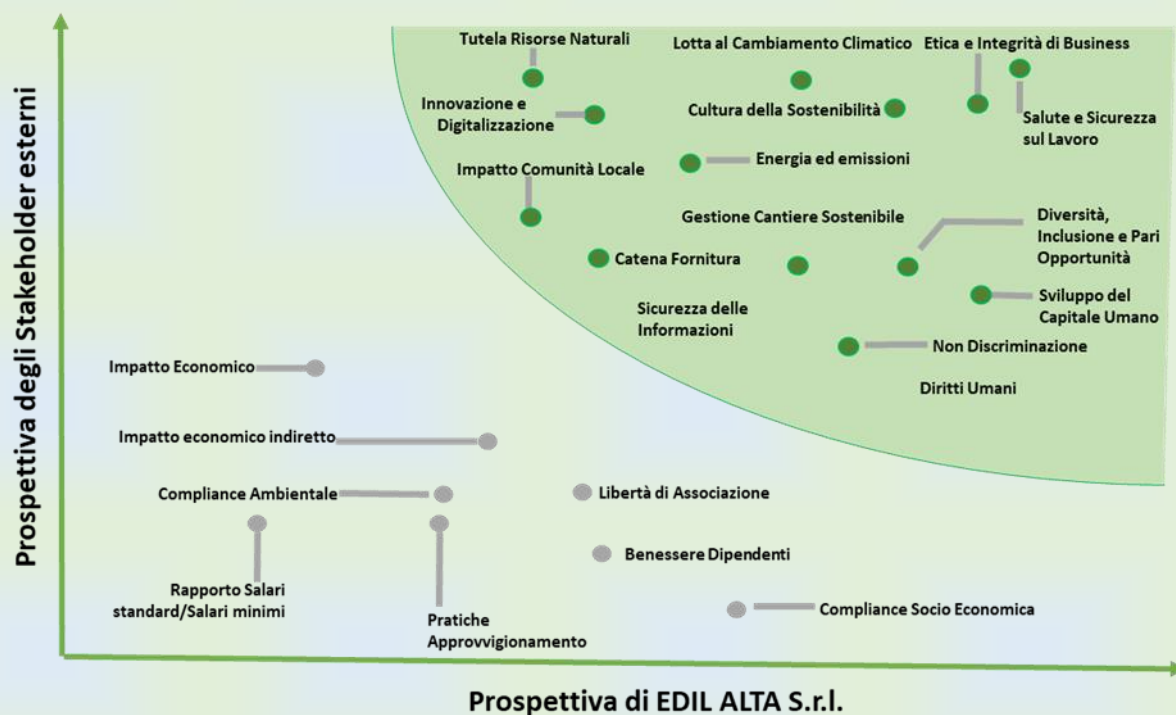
Prospettiva degli Stakeholder esterni

Tutela Risorse Naturali

Lotta al Cambiamento Climatico

Etica e Integrità di Business

Innovazione e Digitalizzazione

Cultura della Sostenibilità

Salute e Sicurezza sul Lavoro

Impatto Comunità Locale

Energia ed emissioni

Gestione Cantiere Sostenibile

Diversità, Inclusione e Pari Opportunità

Catena Fornitura

Sviluppo del Capitale Umano

Sicurezza delle Informazioni

Non Discriminazione

Diritti Umani

Impatto Economico

Impatto economico indiretto

Compliance Ambientale

Libertà di Associazione

Benessere Dipendenti

Rapporto Salari standard/Salari minimi

Pratiche Approvvigionamento

Compliance Socio Economica

Prospettiva di EDIL ALTA S.r.l.